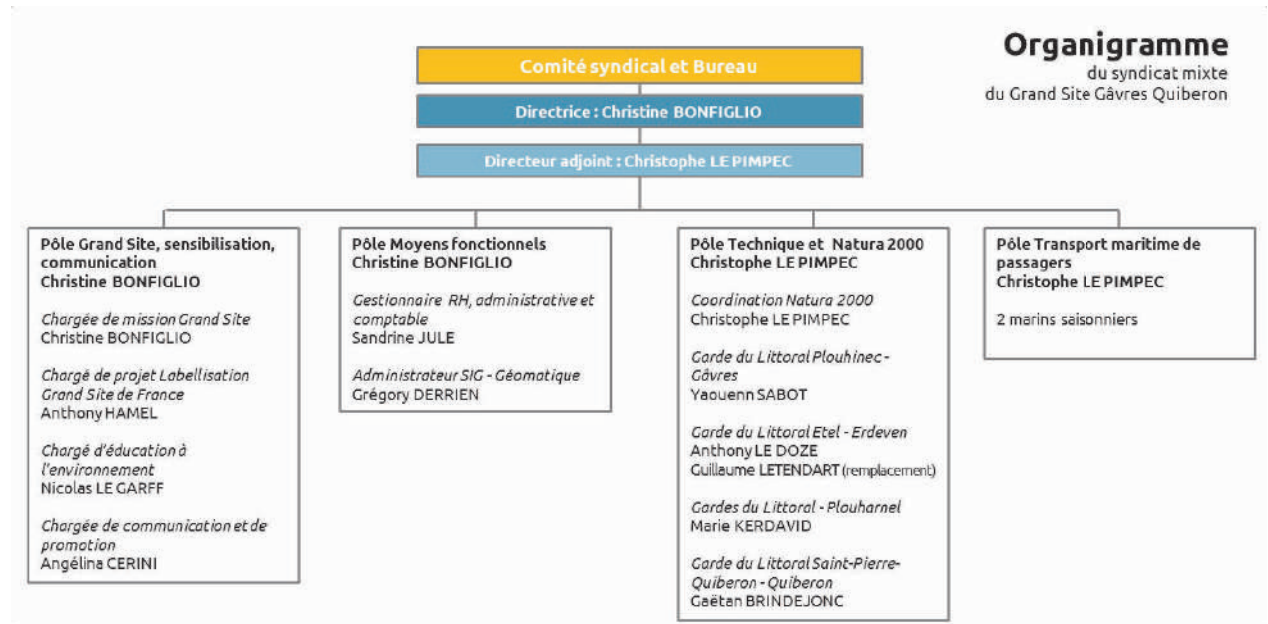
Organigramme
du syndicat mixte
du Grand Site Gâvres Quiberon

Comité syndical et Bureau

Directrice : Christine BONFIGLIO

Directeur adjoint : Christophe LE PIMPEC

Pôle Grand Site, sensibilisation, communication
Christine BONFIGLIO

Chargée de mission Grand Site
Christine BONFIGLIO

Chargé de projet Labellisation Grand Site de France
Anthony HAMEL

Chargé d'éducation à l'environnement
Nicolas LE GARFF

Chargée de communication et de promotion
Angélina CERINI

Pôle Moyens fonctionnels
Christine BONFIGLIO

Gestionnaire RH, administrative et comptable
Sandrine JULE

Administrateur SIG - Géomatique
Grégory DERRIEN

Pôle Technique et Natura 2000
Christophe LE PIMPEC

Coordination Natura 2000
Christophe LE PIMPEC

Garde du Littoral Plouhinec - Gâvres
Yaouenn SABOT

Garde du Littoral Etel - Erdeven
Anthony LE DOZE
Guillaume LETENDART (remplacement)

Gardes du Littoral - Plouharnel
Marie KERDAVID

Garde du Littoral Saint-Pierre-Quiberon - Quiberon
Gaëtan BRINDEJONC

Pôle Transport maritime de passagers
Christophe LE PIMPEC

2 marins saisonniers